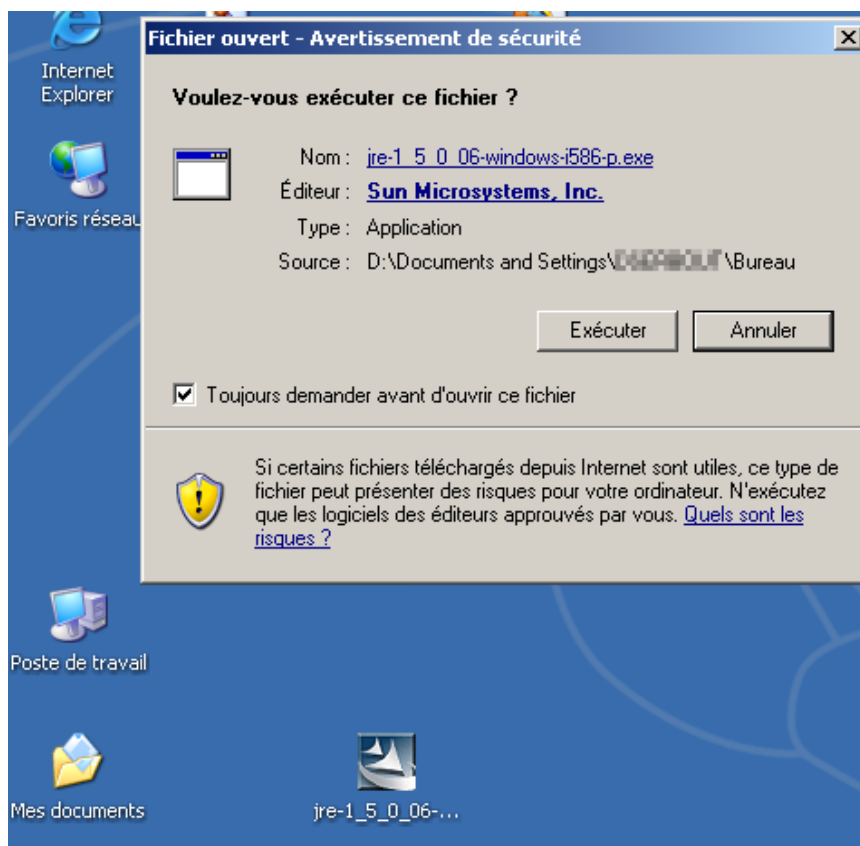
Internet Explorer

Favoris réseau

Fichier ouvert - Avertissement de sécurité

Voulez-vous exécuter ce fichier ?

Nom : jre-1_5_0_06-windows-i586-p.exe
Éditeur : Sun Microsystems, Inc.
Type : Application
Source : D:\Documents and Settings\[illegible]\Bureau

Exécuter
Annuler

Toujours demander avant d'ouvrir ce fichier

Si certains fichiers téléchargés depuis Internet sont utiles, ce type de fichier peut présenter des risques pour votre ordinateur. N'exécutez que les logiciels des éditeurs approuvés par vous. Quels sont les risques ?

Poste de travail

Mes documents

jre-1_5_0_06-...